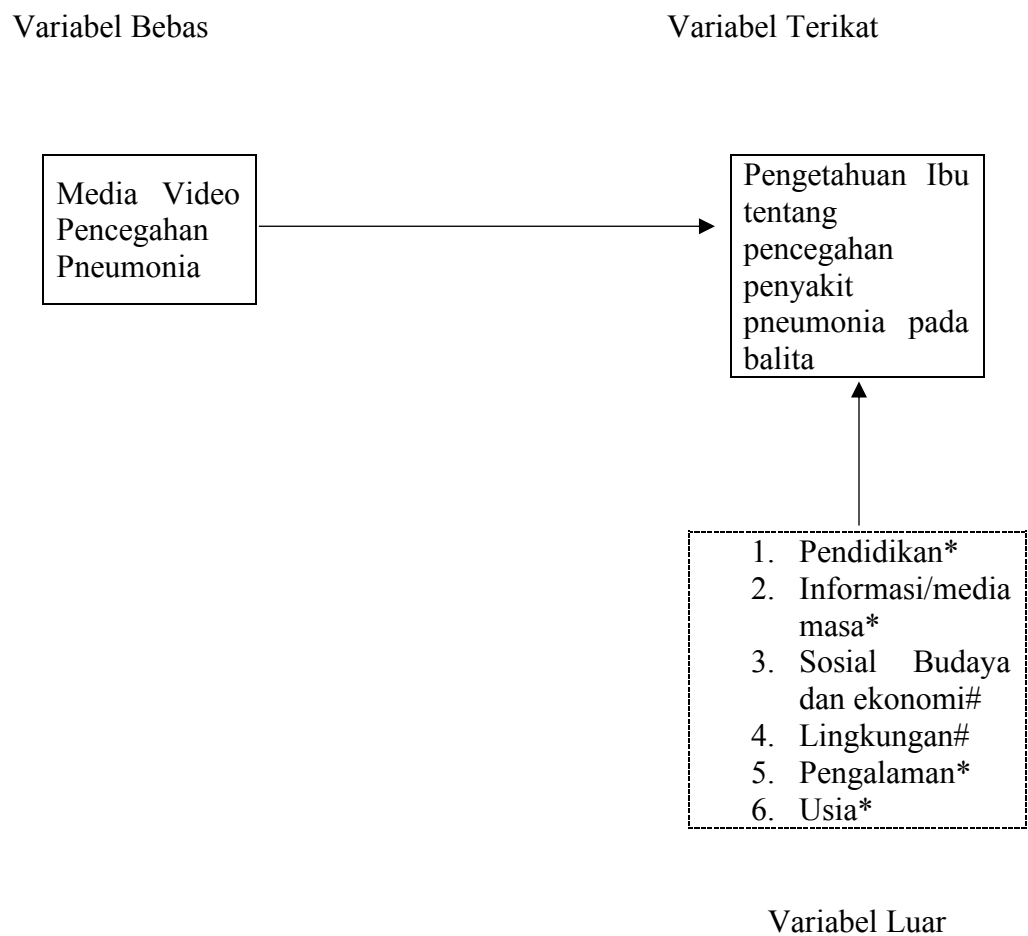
Variabel Bebas

Variabel Terikat

Media Video Pencegahan Pneumonia

Pengetahuan Ibu tentang pencegahan penyakit pneumonia pada balita

1. Pendidikan*
2. Informasi/media masa*
3. Sosial Budaya dan ekonomi#
4. Lingkungan#
5. Pengalaman*
6. Usia*

Variabel Luar